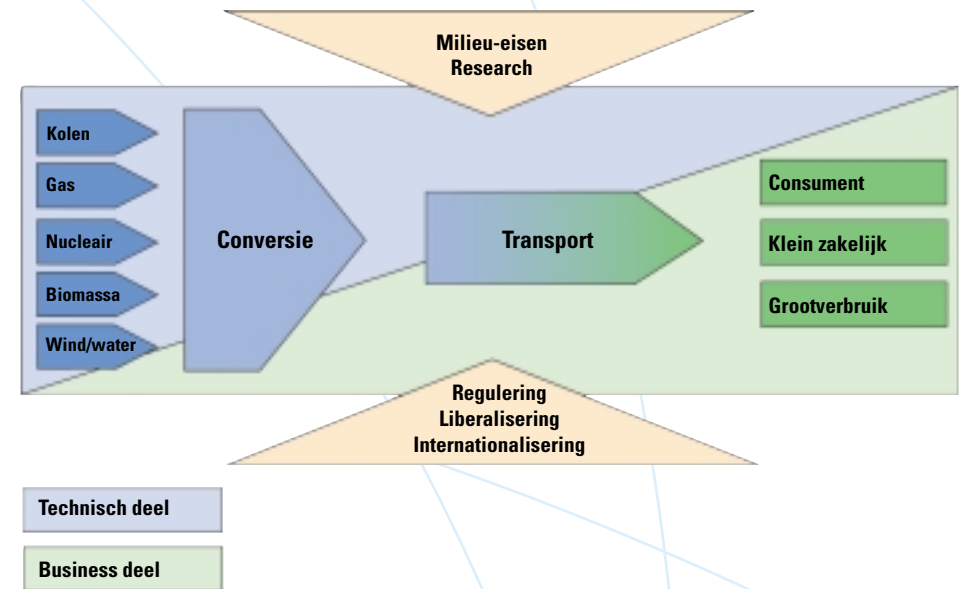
Milieu-eisen
Research

Kolen

Gas

Nucleair

Biomassa

Wind/water

Conversie

Transport

Consument

Klein zakelijk

Grootverbruik

Regulering
Liberalisering
Internationalisering

Technisch deel

Business deel